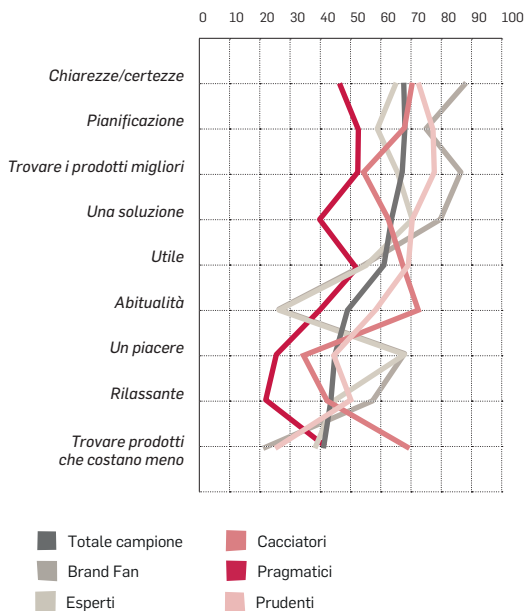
0 10 20 30 40 50 60 70 80 90 100

Chiarezze/certezze
Pianificazione
Trovare i prodotti migliori
Una soluzione
Utile
Abitualità
Un piacere
Rilassante
Trovare prodotti che costano meno

Totale campione
Brand Fan
Esperti
Cacciatori
Pragmatici
Prudenti